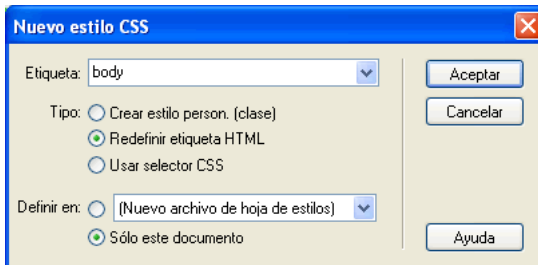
Nuevo estilo CSS

Etiqueta: body

Tipo: Crear estilo person. (clase)
Redefinir etiqueta HTML
Usar selector CSS

Definir en: (Nuevo archivo de hoja de estilos)
Sólo este documento

Aceptar
Cancelar
Ayuda